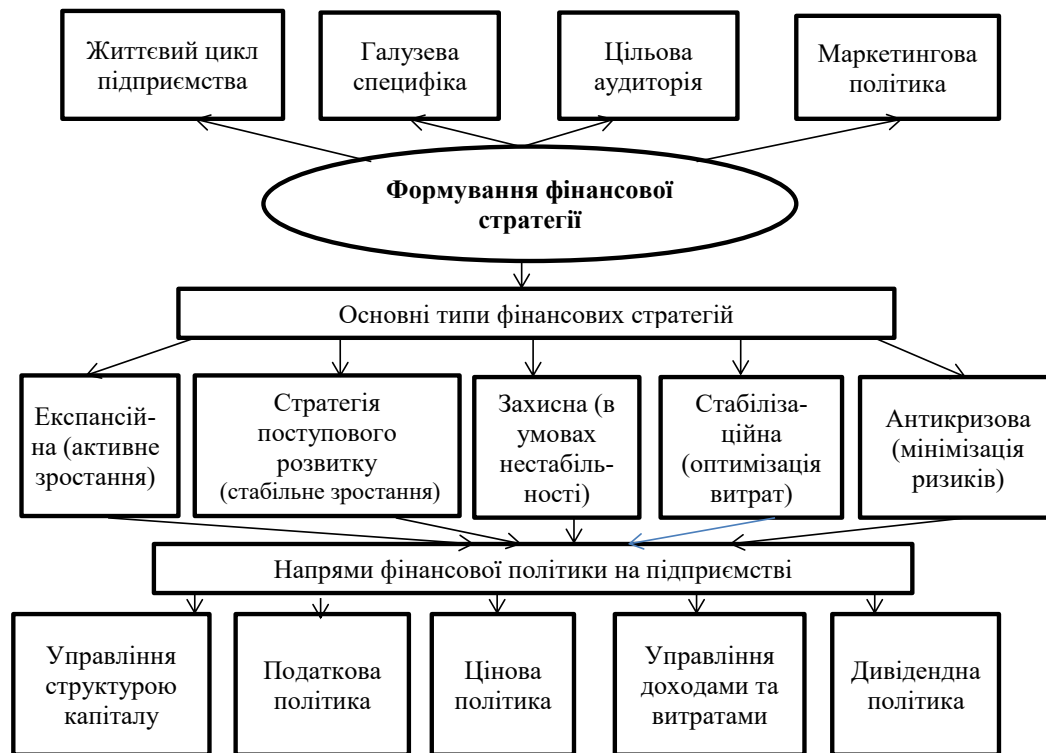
Життєвий цикл підприємства

Галузева специфіка

Цільова аудиторія

Маркетингова політика

**Формування фінансової стратегії**

Основні типи фінансових стратегій

Експансійна (активне зростання)

Стратегія поступового розвитку (стабільне зростання)

Захисна (в умовах нестабільності)

Стабілізаційна (оптимізація витрат)

Антикризова (мінімізація ризиків)

Напрями фінансової політики на підприємстві

Управління структурою капіталу

Податкова політика

Цінова політика

Управління доходами та витратами

Дивідендна політика